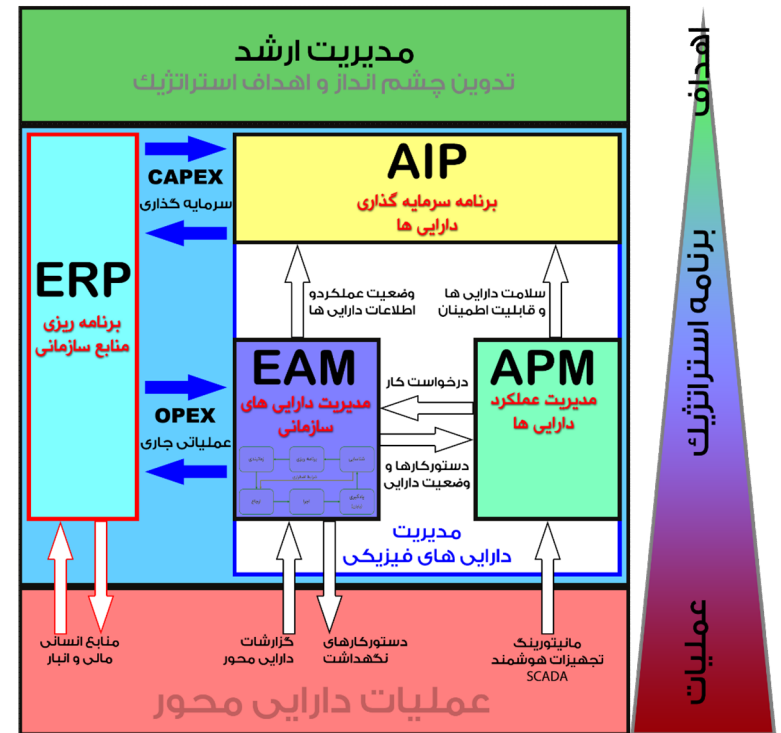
مدیریت ارشد
تدوین چشم انداز و اهداف استراتژیک

AIP
برنامه سرمایه گذاری دارایی ها

CAPEX
سرمایه گذاری

ERP
برنامه ریزی منابع سازمانی

OPEX
عملیاتی جاری

وضعیت عملکردو اطلاعات دارایی ها

سلامت دارایی ها و قابلیت اطمینان

EAM
مدیریت دارایی های سازمانی

درخواست کار

APM
مدیریت عملکرد دارایی ها

دستورکارها و وضعیت دارایی

مدیریت دارایی های فیزیکی

منابع انسانی مالی و انبار

گزارشات دارایی محور

دستورکارهای نگهداشت

مانیتورینگ تجهیزات هوشمند SCADA

عملیات دارایی محور

اهداف
برنامه استراتژیک
عملیات